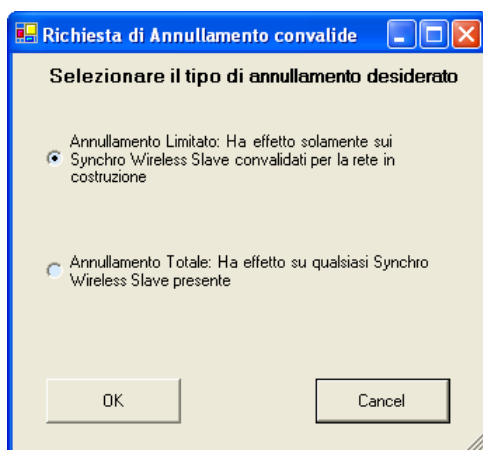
Richiesta di Annullamento convalide

Selezionare il tipo di annullamento desiderato

Annullamento Limitato: Ha effetto solamente sui Synchro Wireless Slave convalidati per la rete in costruzione

Annullamento Totale: Ha effetto su qualsiasi Synchro Wireless Slave presente

OK

Cancel